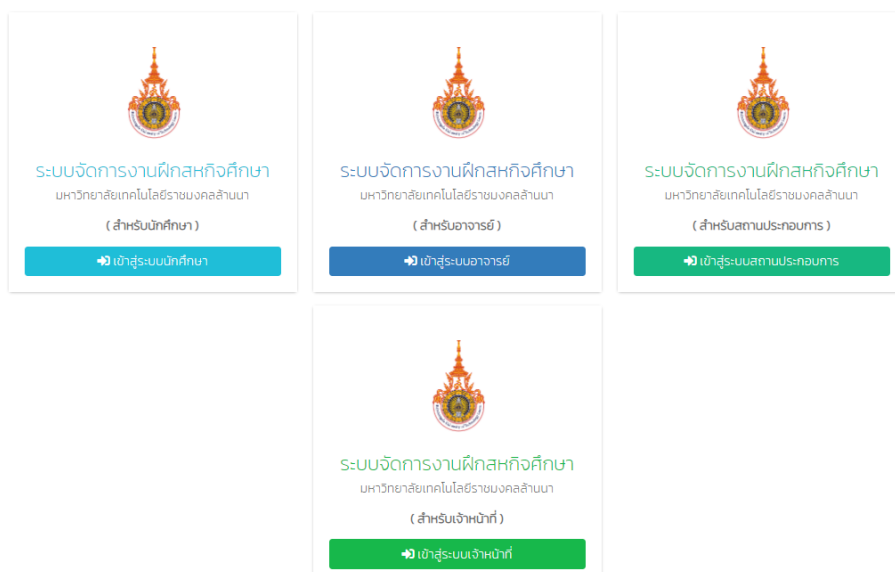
ระบบจัดการงานฝึกสหกิจศึกษา
มหาวิทยาลัยเทคโนโลยีราชมงคลล้านนา
( สำหรับนักศึกษา )
เข้าสู่ระบบนักศึกษา

ระบบจัดการงานฝึกสหกิจศึกษา
มหาวิทยาลัยเทคโนโลยีราชมงคลล้านนา
( สำหรับอาจารย์ )
เข้าสู่ระบบอาจารย์

ระบบจัดการงานฝึกสหกิจศึกษา
มหาวิทยาลัยเทคโนโลยีราชมงคลล้านนา
( สำหรับสถานประกอบการ )
เข้าสู่ระบบสถานประกอบการ

ระบบจัดการงานฝึกสหกิจศึกษา
มหาวิทยาลัยเทคโนโลยีราชมงคลล้านนา
( สำหรับเจ้าหน้าที่ )
เข้าสู่ระบบเจ้าหน้าที่